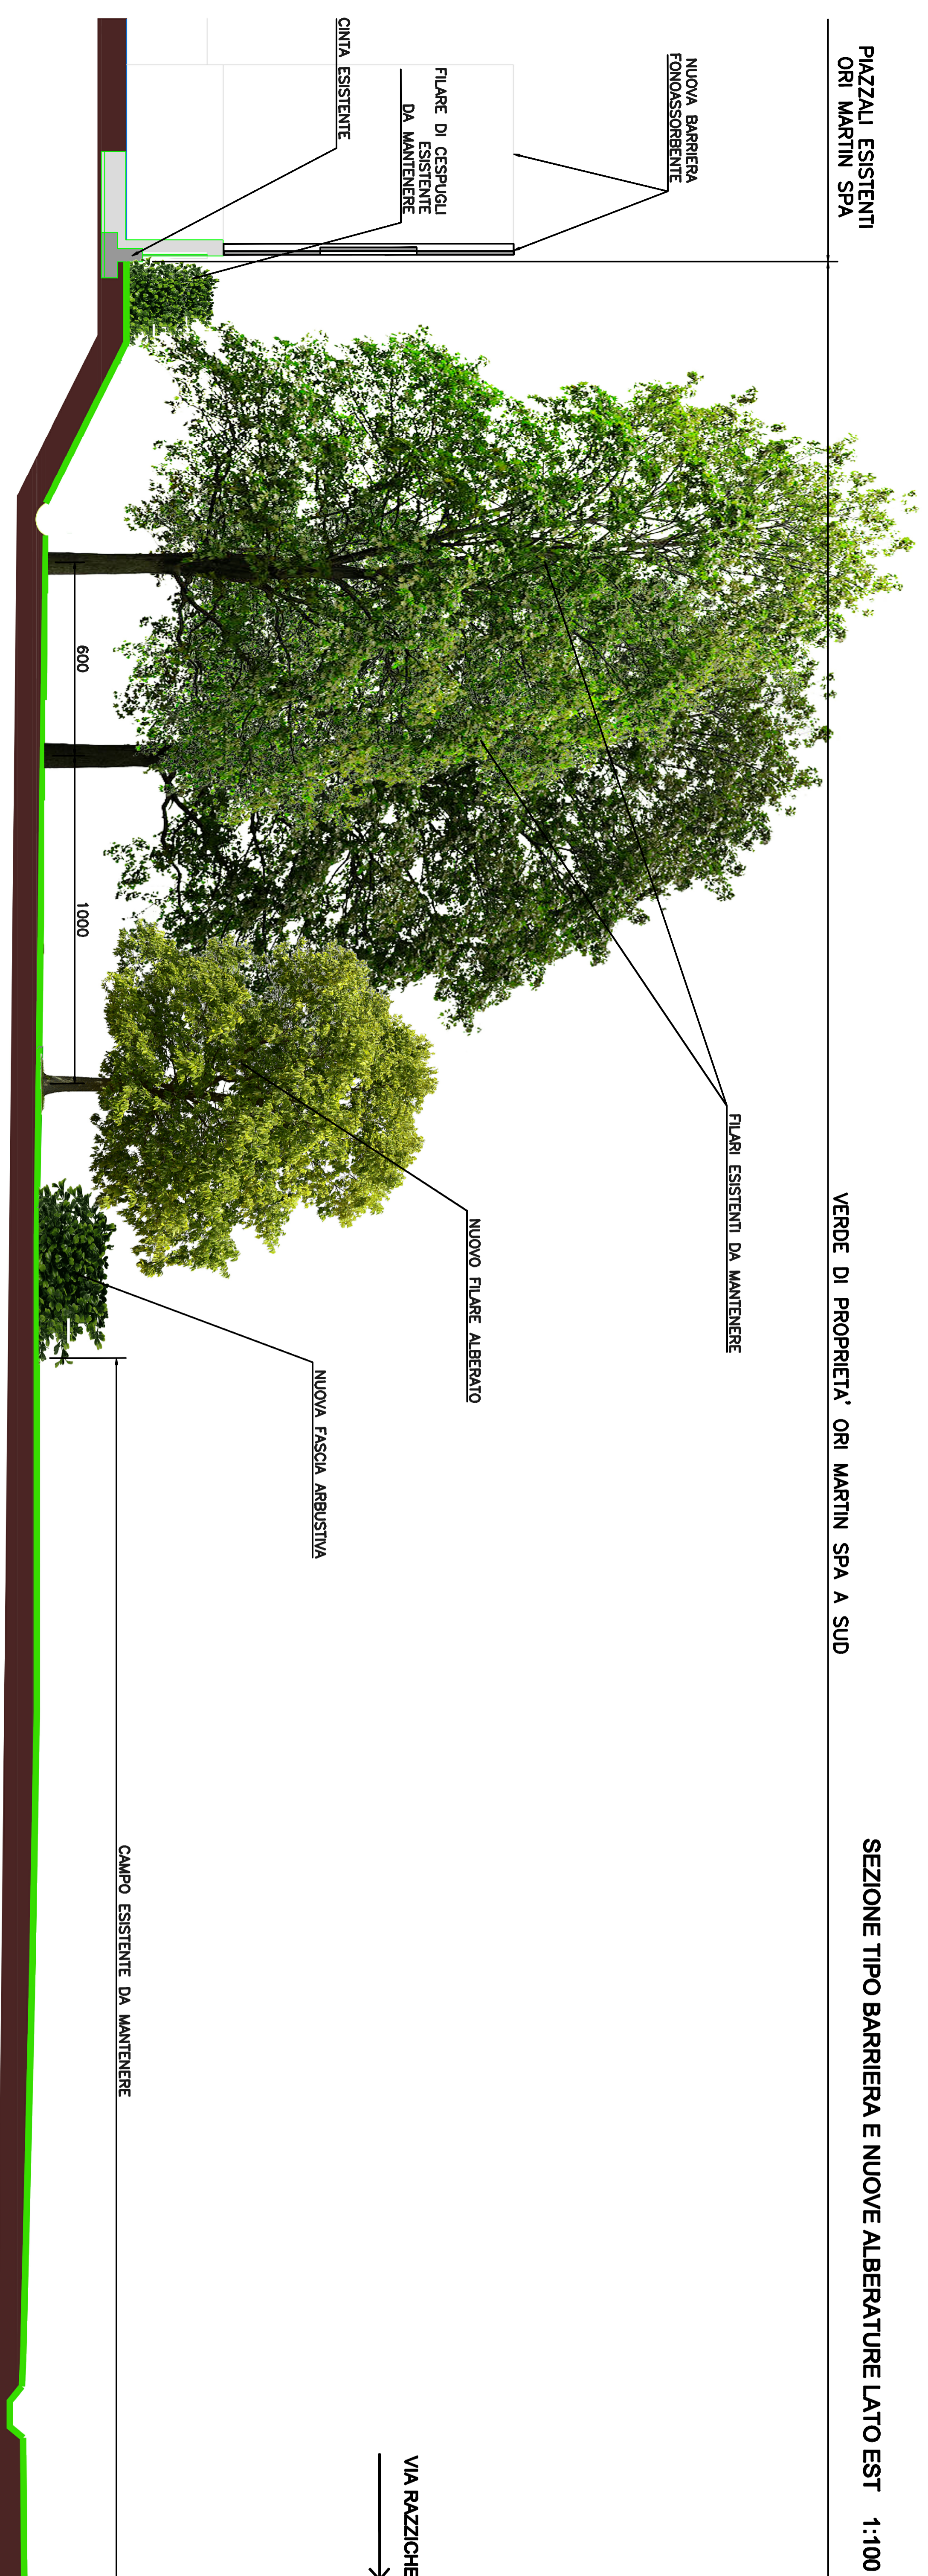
SEZIONE TIPO BARRIERA E NUOVE ALBERATURE LATO EST 1:100

PIAZZALI ESISTENTI ORI MARTIN SPA

VERDE DI PROPRIETA' ORI MARTIN SPA A SUD

NUOVA BARRIERA FONOASSORBENTE

FILARE DI CESPUGLI ESISTENTE DA MANTENERE

CINTA ESISTENTE

FILARI ESISTENTI DA MANTENERE

NUOVO FILARE ALBERATO

NUOVA FASCIA ARBUSTIVA

600

1000

CAMPO ESISTENTE DA MANTENERE

VIA RAZZICHE